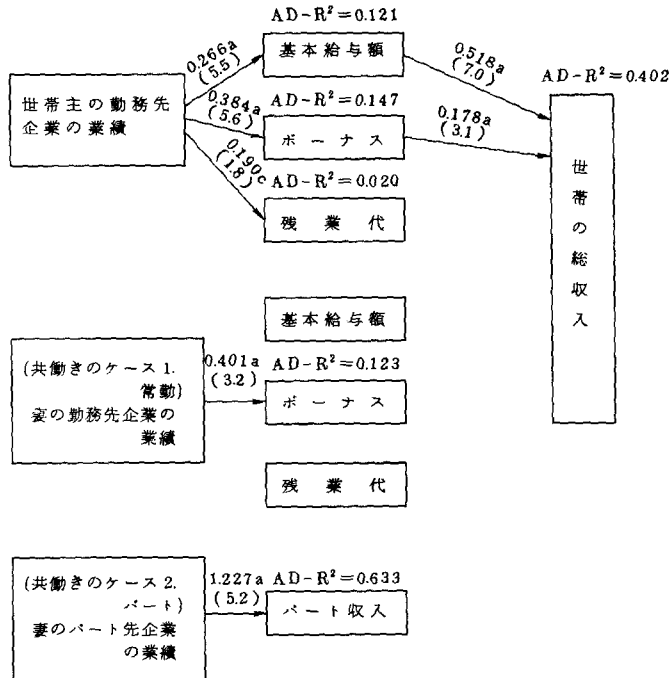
AD-$R^2$=0.121

世帯主の勤務先企業の業績

0.266a (5.5)

基本給与額

0.518a (7.0)

AD-$R^2$=0.402

0.384a (5.6)

AD-$R^2$=0.147

0.178a (3.1)

ボーナス

世帯の総収入

0.190c (1.8)

AD-$R^2$=0.020

残業代

基本給与額

(共働きのケース1. 常勤) 妻の勤務先企業の業績

0.401a (3.2)

AD-$R^2$=0.123

ボーナス

残業代

(共働きのケース2. パート) 妻のパート先企業の業績

1.227a (5.2)

AD-$R^2$=0.633

パート収入